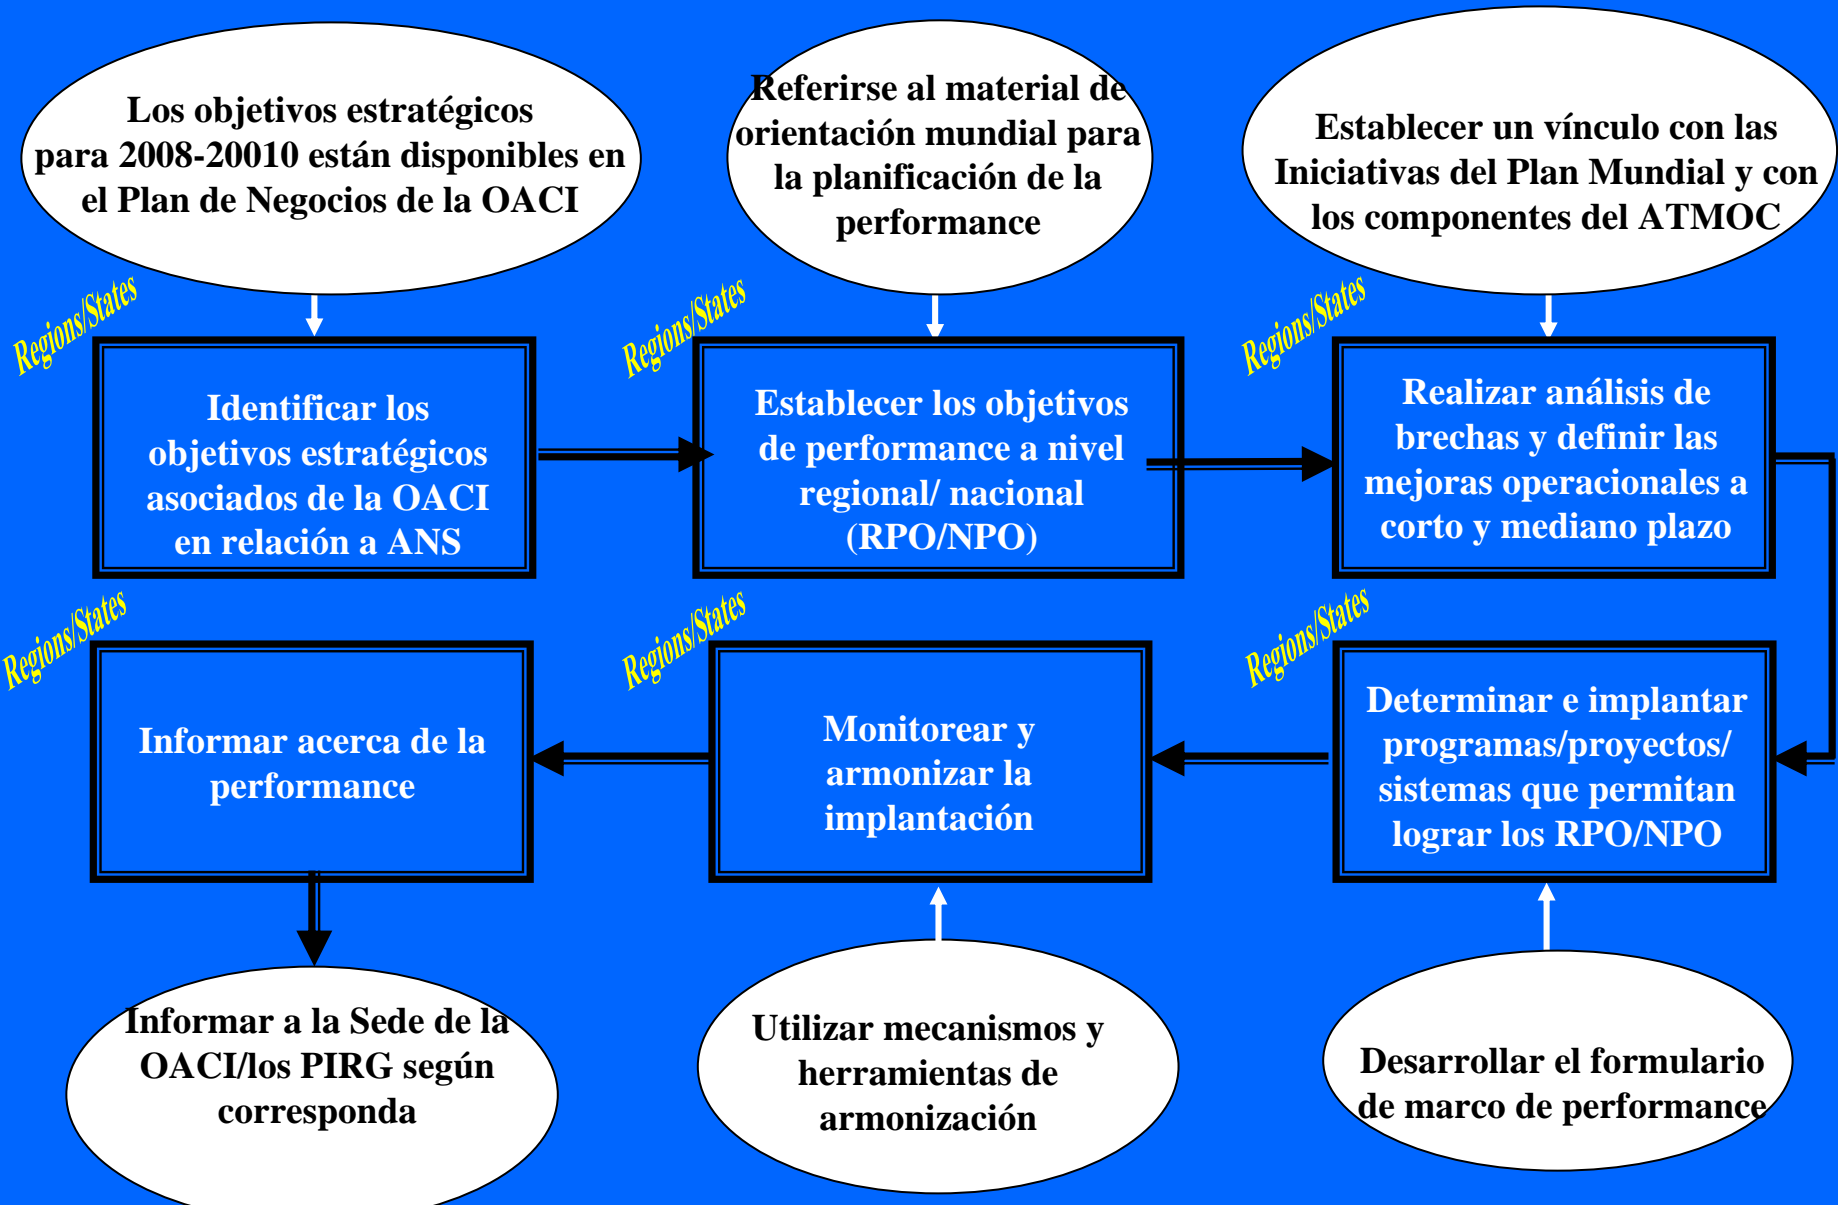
Los objetivos estratégicos para 2008-20010 están disponibles en el Plan de Negocios de la OACI

Referirse al material de orientación mundial para la planificación de la performance

Establecer un vínculo con las Iniciativas del Plan Mundial y con los componentes del ATMOC

Regions/States

Identificar los objetivos estratégicos asociados de la OACI en relación a ANS

Regions/States

Establecer los objetivos de performance a nivel regional/ nacional (RPO/NPO)

Regions/States

Realizar análisis de brechas y definir las mejoras operacionales a corto y mediano plazo

Regions/States

Informar acerca de la performance

Regions/States

Monitorear y armonizar la implantación

Regions/States

Determinar e implantar programas/proyectos/ sistemas que permitan lograr los RPO/NPO

Informar a la Sede de la OACI/los PIRG según corresponda

Utilizar mecanismos y herramientas de armonización

Desarrollar el formulario de marco de performance